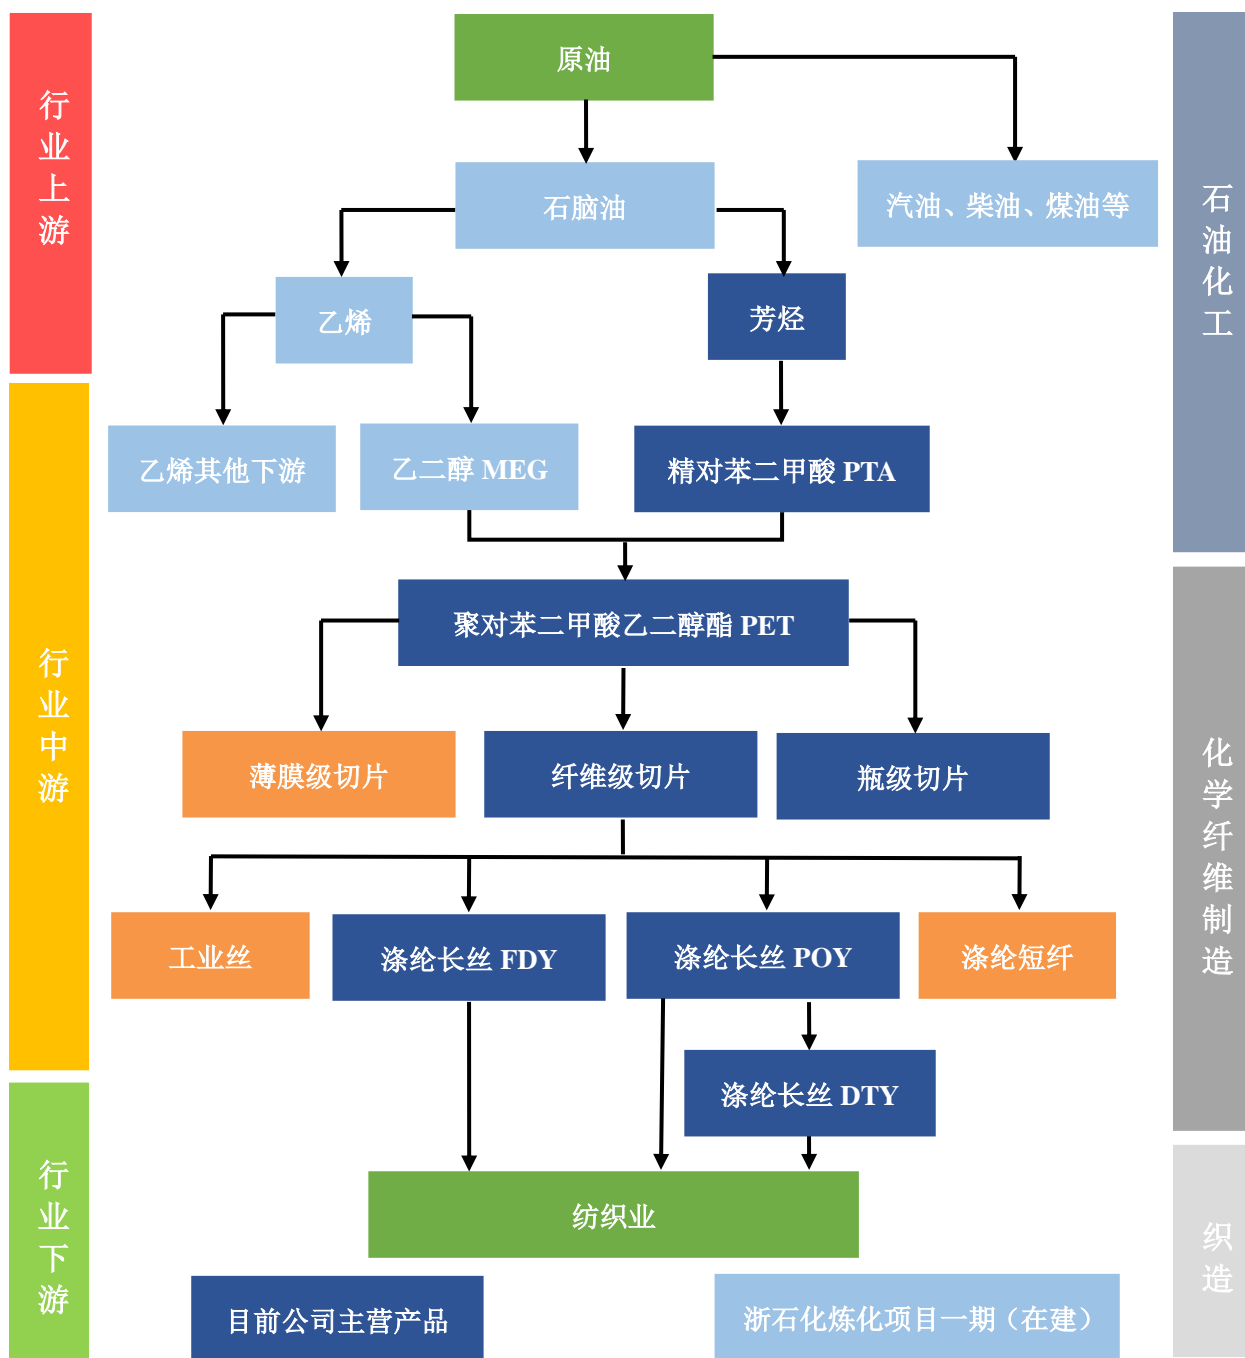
行业上游

行业中游

行业下游

原油

石脑油

汽油、柴油、煤油等

乙烯

芳烃

乙烯其他下游

乙二醇 MEG

精对苯二甲酸 PTA

聚对苯二甲酸乙二醇酯 PET

薄膜级切片

纤维级切片

瓶级切片

工业丝

涤纶长丝 FDY

涤纶长丝 POY

涤纶短纤

涤纶长丝 DTY

纺织业

目前公司主营产品

浙石化炼化项目一期（在建）

石油化工

化学纤维制造

织造